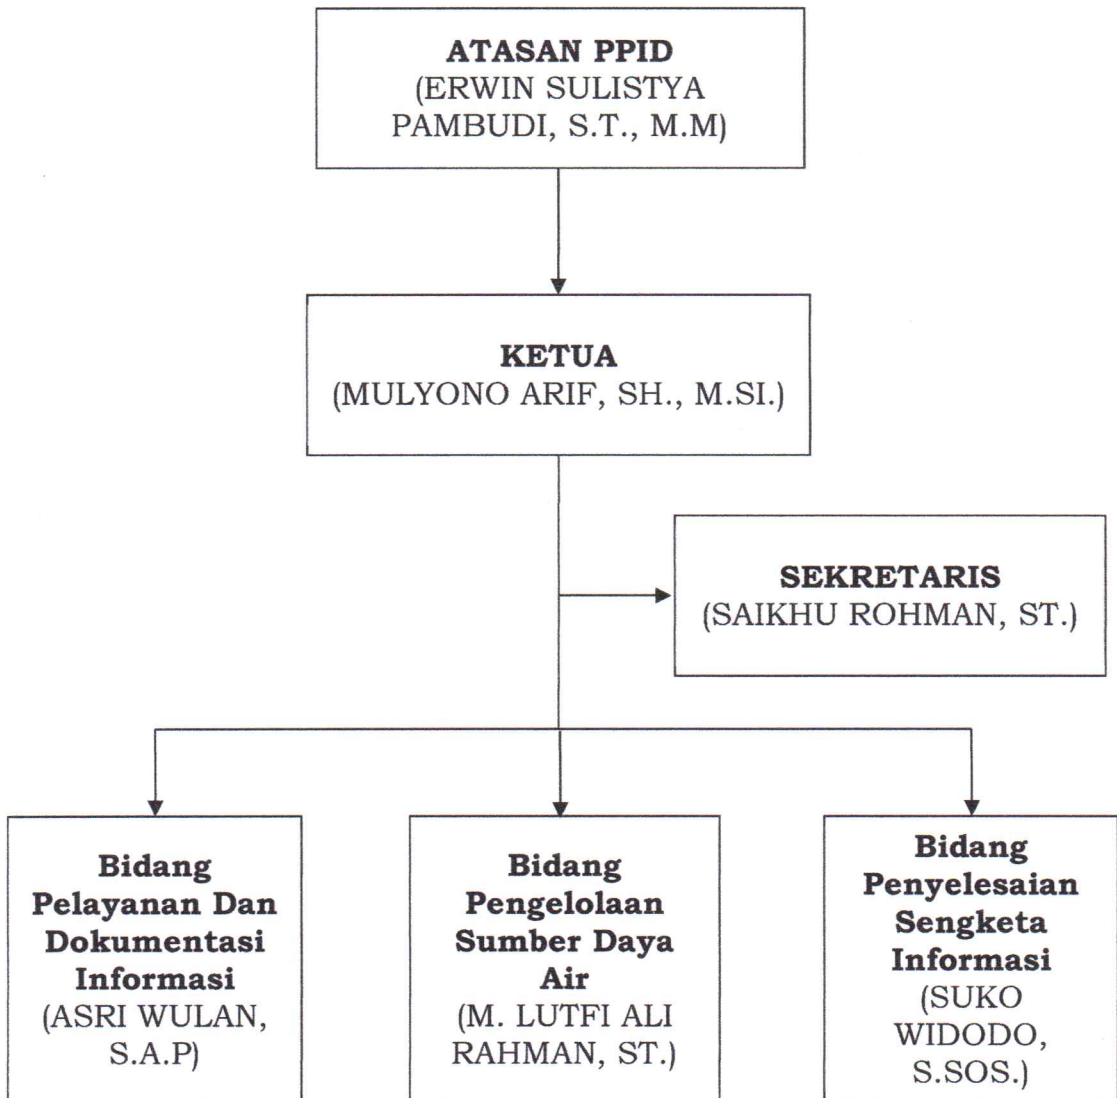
ATASAN PPID
(ERWIN SULISTYA PAMBUDI, S.T., M.M)

KETUA
(MULYONO ARIF, SH., M.SI.)

SEKRETARIS
(SAIKHU ROHMAN, ST.)

Bidang Pelayanan Dan Dokumentasi Informasi
(ASRI WULAN, S.A.P)

Bidang Pengelolaan Sumber Daya Air
(M. LUTFI ALI RAHMAN, ST.)

Bidang Penyelesaian Sengketa Informasi
(SUKO WIDODO, S.SOS.)